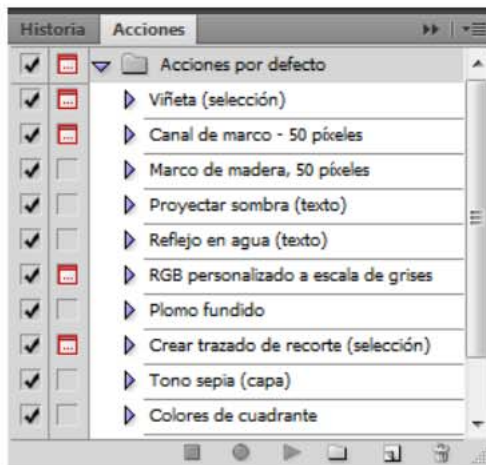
Historia Acciones

Acciones por defecto
Viñeta (selección)
Canal de marco - 50 píxeles
Marco de madera, 50 píxeles
Proyectar sombra (texto)
Reflejo en agua (texto)
RGB personalizado a escala de grises
Plomo fundido
Crear trazado de recorte (selección)
Tono sepia (capa)
Colores de cuadrante